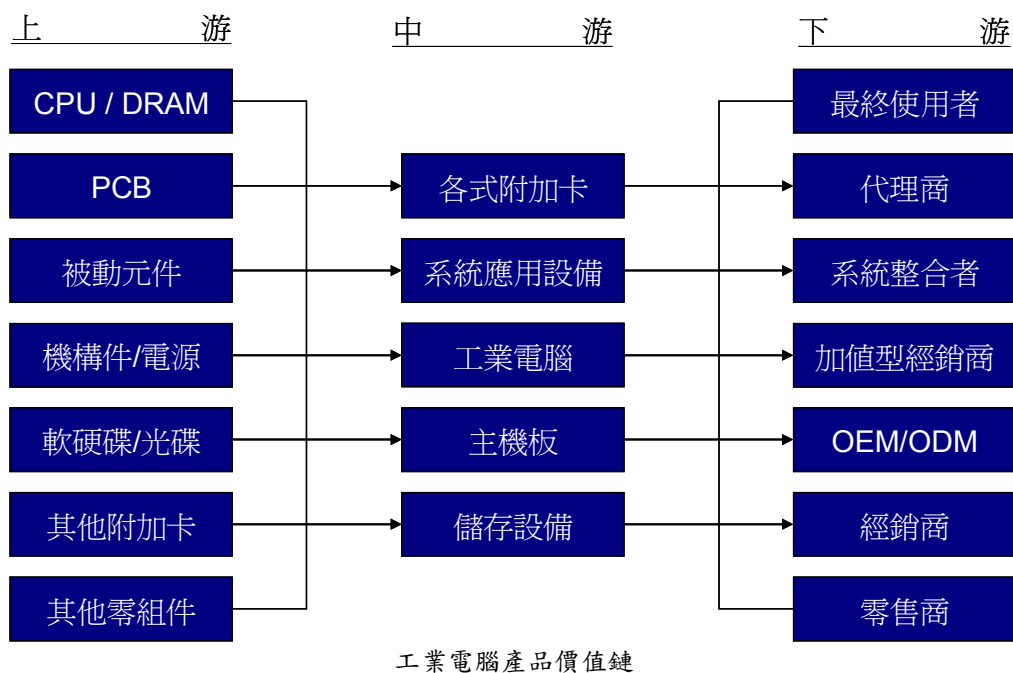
上　游

中　游

下　游

CPU / DRAM

PCB

被動元件

機構件/電源

軟硬碟/光碟

其他附加卡

其他零組件

各式附加卡

系統應用設備

工業電腦

主機板

儲存設備

最終使用者

代理商

系統整合者

加值型經銷商

OEM/ODM

經銷商

零售商

工業電腦產品價值鏈